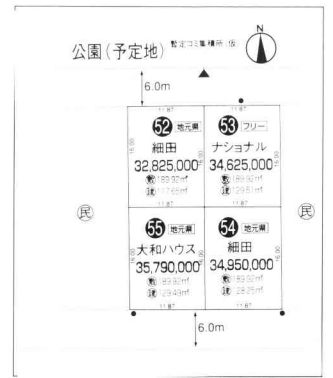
公園(予定地) 暫定ゴミ集積所(仮)

N

6.0m

11.87

11.87

52 地元業

細田

32,825,000円

敷 189.92㎡

建 117.65㎡

16.00

53 フリー

ナショナル

34,625,000円

敷 189.92㎡

建 129.81㎡

16.00

11.87

民

民

55 地元業

大和ハウス

35,790,000円

敷 189.92㎡

建 129.43㎡

54 地元業

細田

34,950,000

敷 189.92㎡

建 128.25㎡

11.87

11.87

6.0m